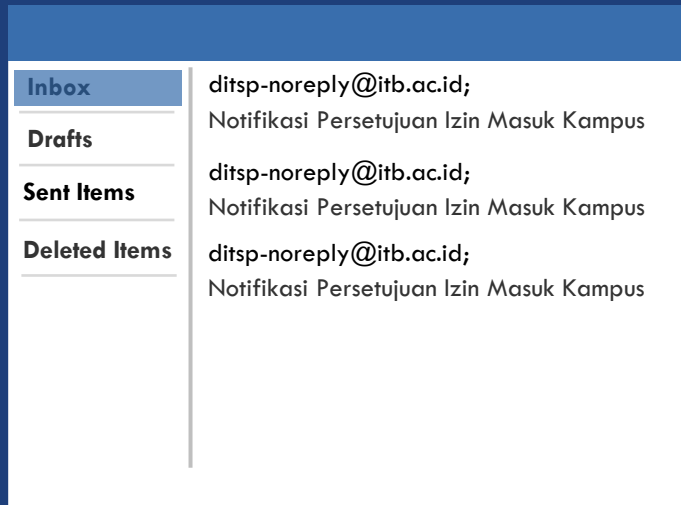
Inbox
Drafts
Sent Items
Deleted Items

ditsp-noreply@itb.ac.id;
Notifikasi Persetujuan Izin Masuk Kampus

ditsp-noreply@itb.ac.id;
Notifikasi Persetujuan Izin Masuk Kampus

ditsp-noreply@itb.ac.id;
Notifikasi Persetujuan Izin Masuk Kampus